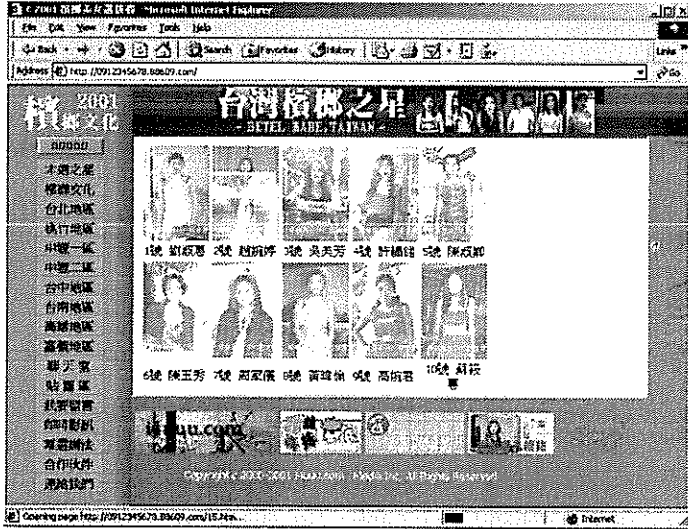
2001 檳榔美女選拔賽 - Microsoft Internet Explorer
File Edit View Favorites Tools Help
Back Search Favorites History
Address http://0912345678.86609.com/
Links Go

檳榔文化 2001
台灣檳榔之星
- BETEL BABE,TAIWAN -

本週之星
檳榔文化
台北地區
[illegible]
中壢一區
中壢二區
台中地區
台南地區
高雄地區
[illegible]
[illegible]
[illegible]
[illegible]
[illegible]
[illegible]
合作伙伴
連絡我們

1號 劉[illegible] 2號 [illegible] 3號 吳美芳 4號 許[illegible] 5號 陳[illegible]
6號 陳玉芳 7號 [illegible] 8號 黃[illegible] 9號 高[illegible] 10號 蔡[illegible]

Copyright © 2000-2001 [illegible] All Rights Reserved

Opening page http://0912345678.86609.com/15.htm...
Internet